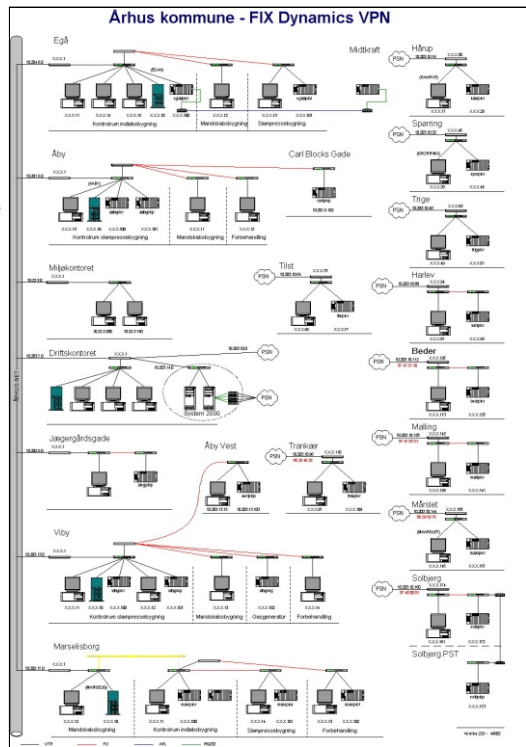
Århus kommune - FIX Dynamics VPN

Egå

Midtkraft

Hårup

PSN

Kontrolrum indløbsbygning

Mandskabsbygning

Slampressebygning

Sporring

PSN

Åby

Carl Blocks Gade

Trige

PSN

Kontrolrum slampressebygning

Mandskabsbygning

Forbehandling

Miljøkontoret

Tilst

PSN

Harlev

PSN

Driftskontoret

PSN

Beder

PSN

System 2000

PSN

Malling

PSN

Jægergårdsgade

Åby Vest

Trankær

PSN

Mårslet

PSN

Viby

Solbjerg

PSN

Kontrolrum slampressebygning

Mandskabsbygning

Gasgenerator

Forbehandling

Solbjerg PST

Marselisborg

Mandskabsbygning

Kontrolrum indløbsbygning

Slampressebygning

Forbehandling

UTP

FO

ARL

RS232